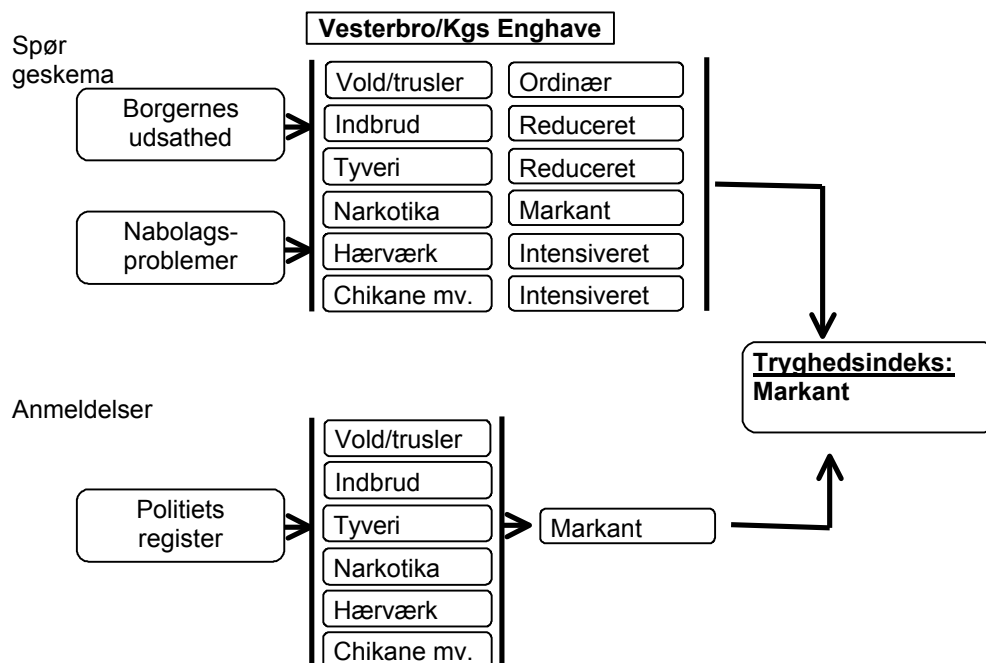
Vesterbro/Kgs Enghave

Spør geskema

Borgernes udsathed

Nabolagsproblemer

Vold/trusler
Indbrud
Tyveri
Narkotika
Hærværk
Chikane mv.

Ordinær
Reduceret
Reduceret
Markant
Intensiveret
Intensiveret

Tryghedsindeks:
Markant

Anmeldelser

Politiets register

Vold/trusler
Indbrud
Tyveri
Narkotika
Hærværk
Chikane mv.

Markant